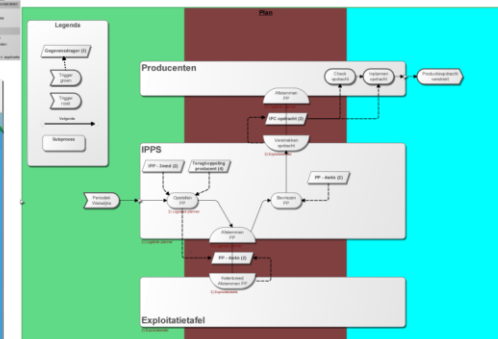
Plan

Legenda
Gegevensdrager (I)
Trigger groen
Trigger rood
Volgorde
Subproces

Producenten
Check opdracht
Inplannen opdracht
Productieopdracht verstrekt

Afstemmen PP
IPC opdracht (I)
Verstrekken opdracht

IPPS
IPP - Dmed (I)
Toegangsbeleid producent (I)
PP - korte (I)
Periodiek Weekplan
Opstellen PP
Verrijken PP

Afstemmen PP
PP - korte (I)
Vaststellen Afstemmen PP

Exploitatietafel